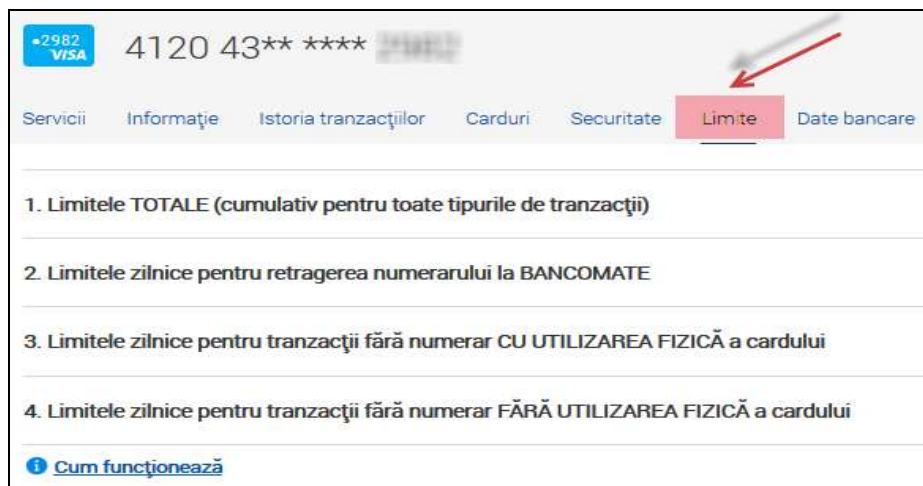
•2982
VISA

4120 43** **** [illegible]

Servicii Informaţie Istoria tranzacţiilor Carduri Securitate Limite Date bancare

1. Limitele TOTALE (cumulativ pentru toate tipurile de tranzacţii)

2. Limitele zilnice pentru retragerea numerarului la BANCOMATE

3. Limitele zilnice pentru tranzacţii fără numerar CU UTILIZAREA FIZICĂ a cardului

4. Limitele zilnice pentru tranzacţii fără numerar FĂRĂ UTILIZAREA FIZICĂ a cardului

Cum funcţionează